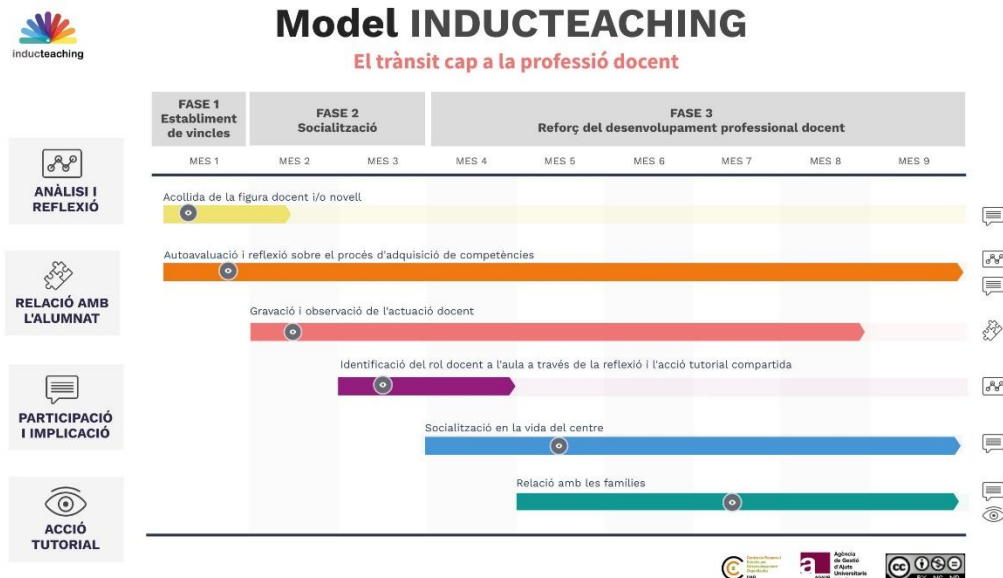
inducteaching

Model INDUCTEACHING

El trànsit cap a la professió docent

| FASE 1 Establiment de vincles | FASE 2 Socialització | | FASE 3 Reforç del desenvolupament professional docent | | | | | |
|---|---|---|---|---|---|---|---|---|
| MES 1 | MES 2 | MES 3 | MES 4 | MES 5 | MES 6 | MES 7 | MES 8 | MES 9 |

ANÀLISI I REFLEXIÓ

RELACIÓ AMB L'ALUMNAT

PARTICIPACIÓ I IMPLICACIÓ

ACCIÓ TUTORIAL

Acollida de la figura docent i/o novell

Autoavaluació i reflexió sobre el procés d'adquisició de competències

Gravació i observació de l'actuació docent

Identificació del rol docent a l'aula a través de la reflexió i l'acció tutorial compartida

Socialització en la vida del centre

Relació amb les famílies

Agència de Gestió d'Ajuts Universitaris

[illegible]